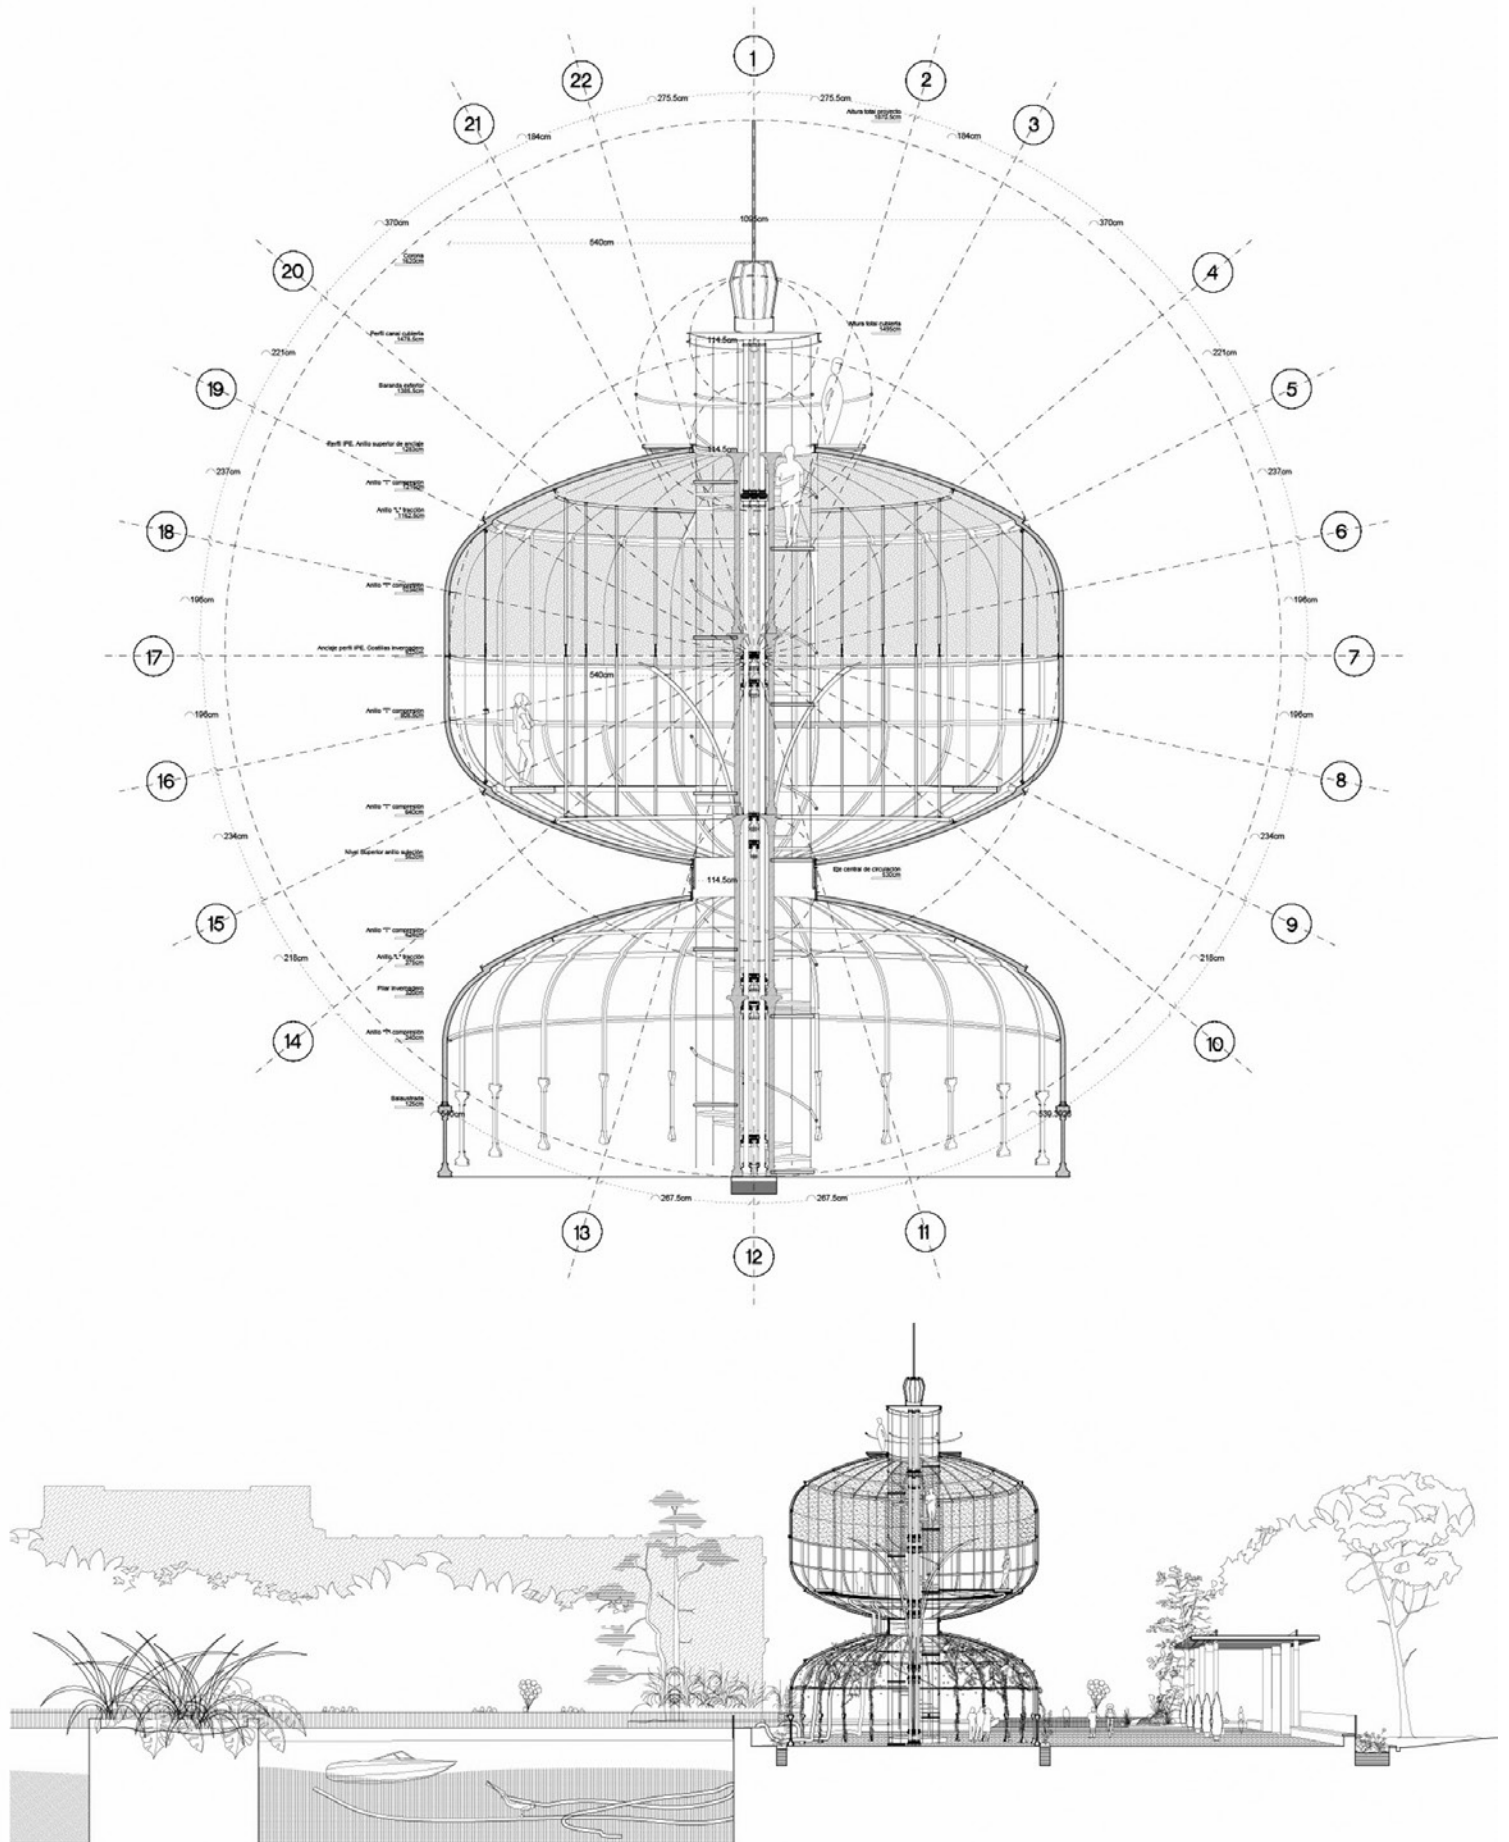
1
22
2
21
3
275.5cm
275.5cm
Altura total proyecto
1872.5cm
184cm
184cm
370cm
1095cm
370cm
540cm
20
4
Corona
1620cm
Perfil canal cubierta
1479.5cm
Altura total cubierta
1495cm
114.5cm
221cm
221cm
19
5
Baranda exterior
1385.5cm
Perfil IPE. Anillo superior de anclaje
1263cm
114.5cm
237cm
237cm
Anillo "T" compresión
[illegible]
Anillo "L" tracción
1162.5cm
18
6
Anillo "T" compresión
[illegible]
196cm
196cm
17
Anclaje perfil IPE. Costillas invernadero
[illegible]
7
540cm
Anillo "T" compresión
805.5cm
196cm
196cm
16
8
Anillo "T" compresión
640cm
234cm
234cm
Nivel Superior anillo sujeción
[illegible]
114.5cm
Eje central de circulación
530cm
15
9
Anillo "T" compresión
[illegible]
Anillo "L" tracción
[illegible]
218cm
218cm
Pilar invernadero
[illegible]
14
10
Anillo "T" compresión
345cm
Balaustrada
125cm
540cm
539.5cm
267.5cm
267.5cm
13
11
12